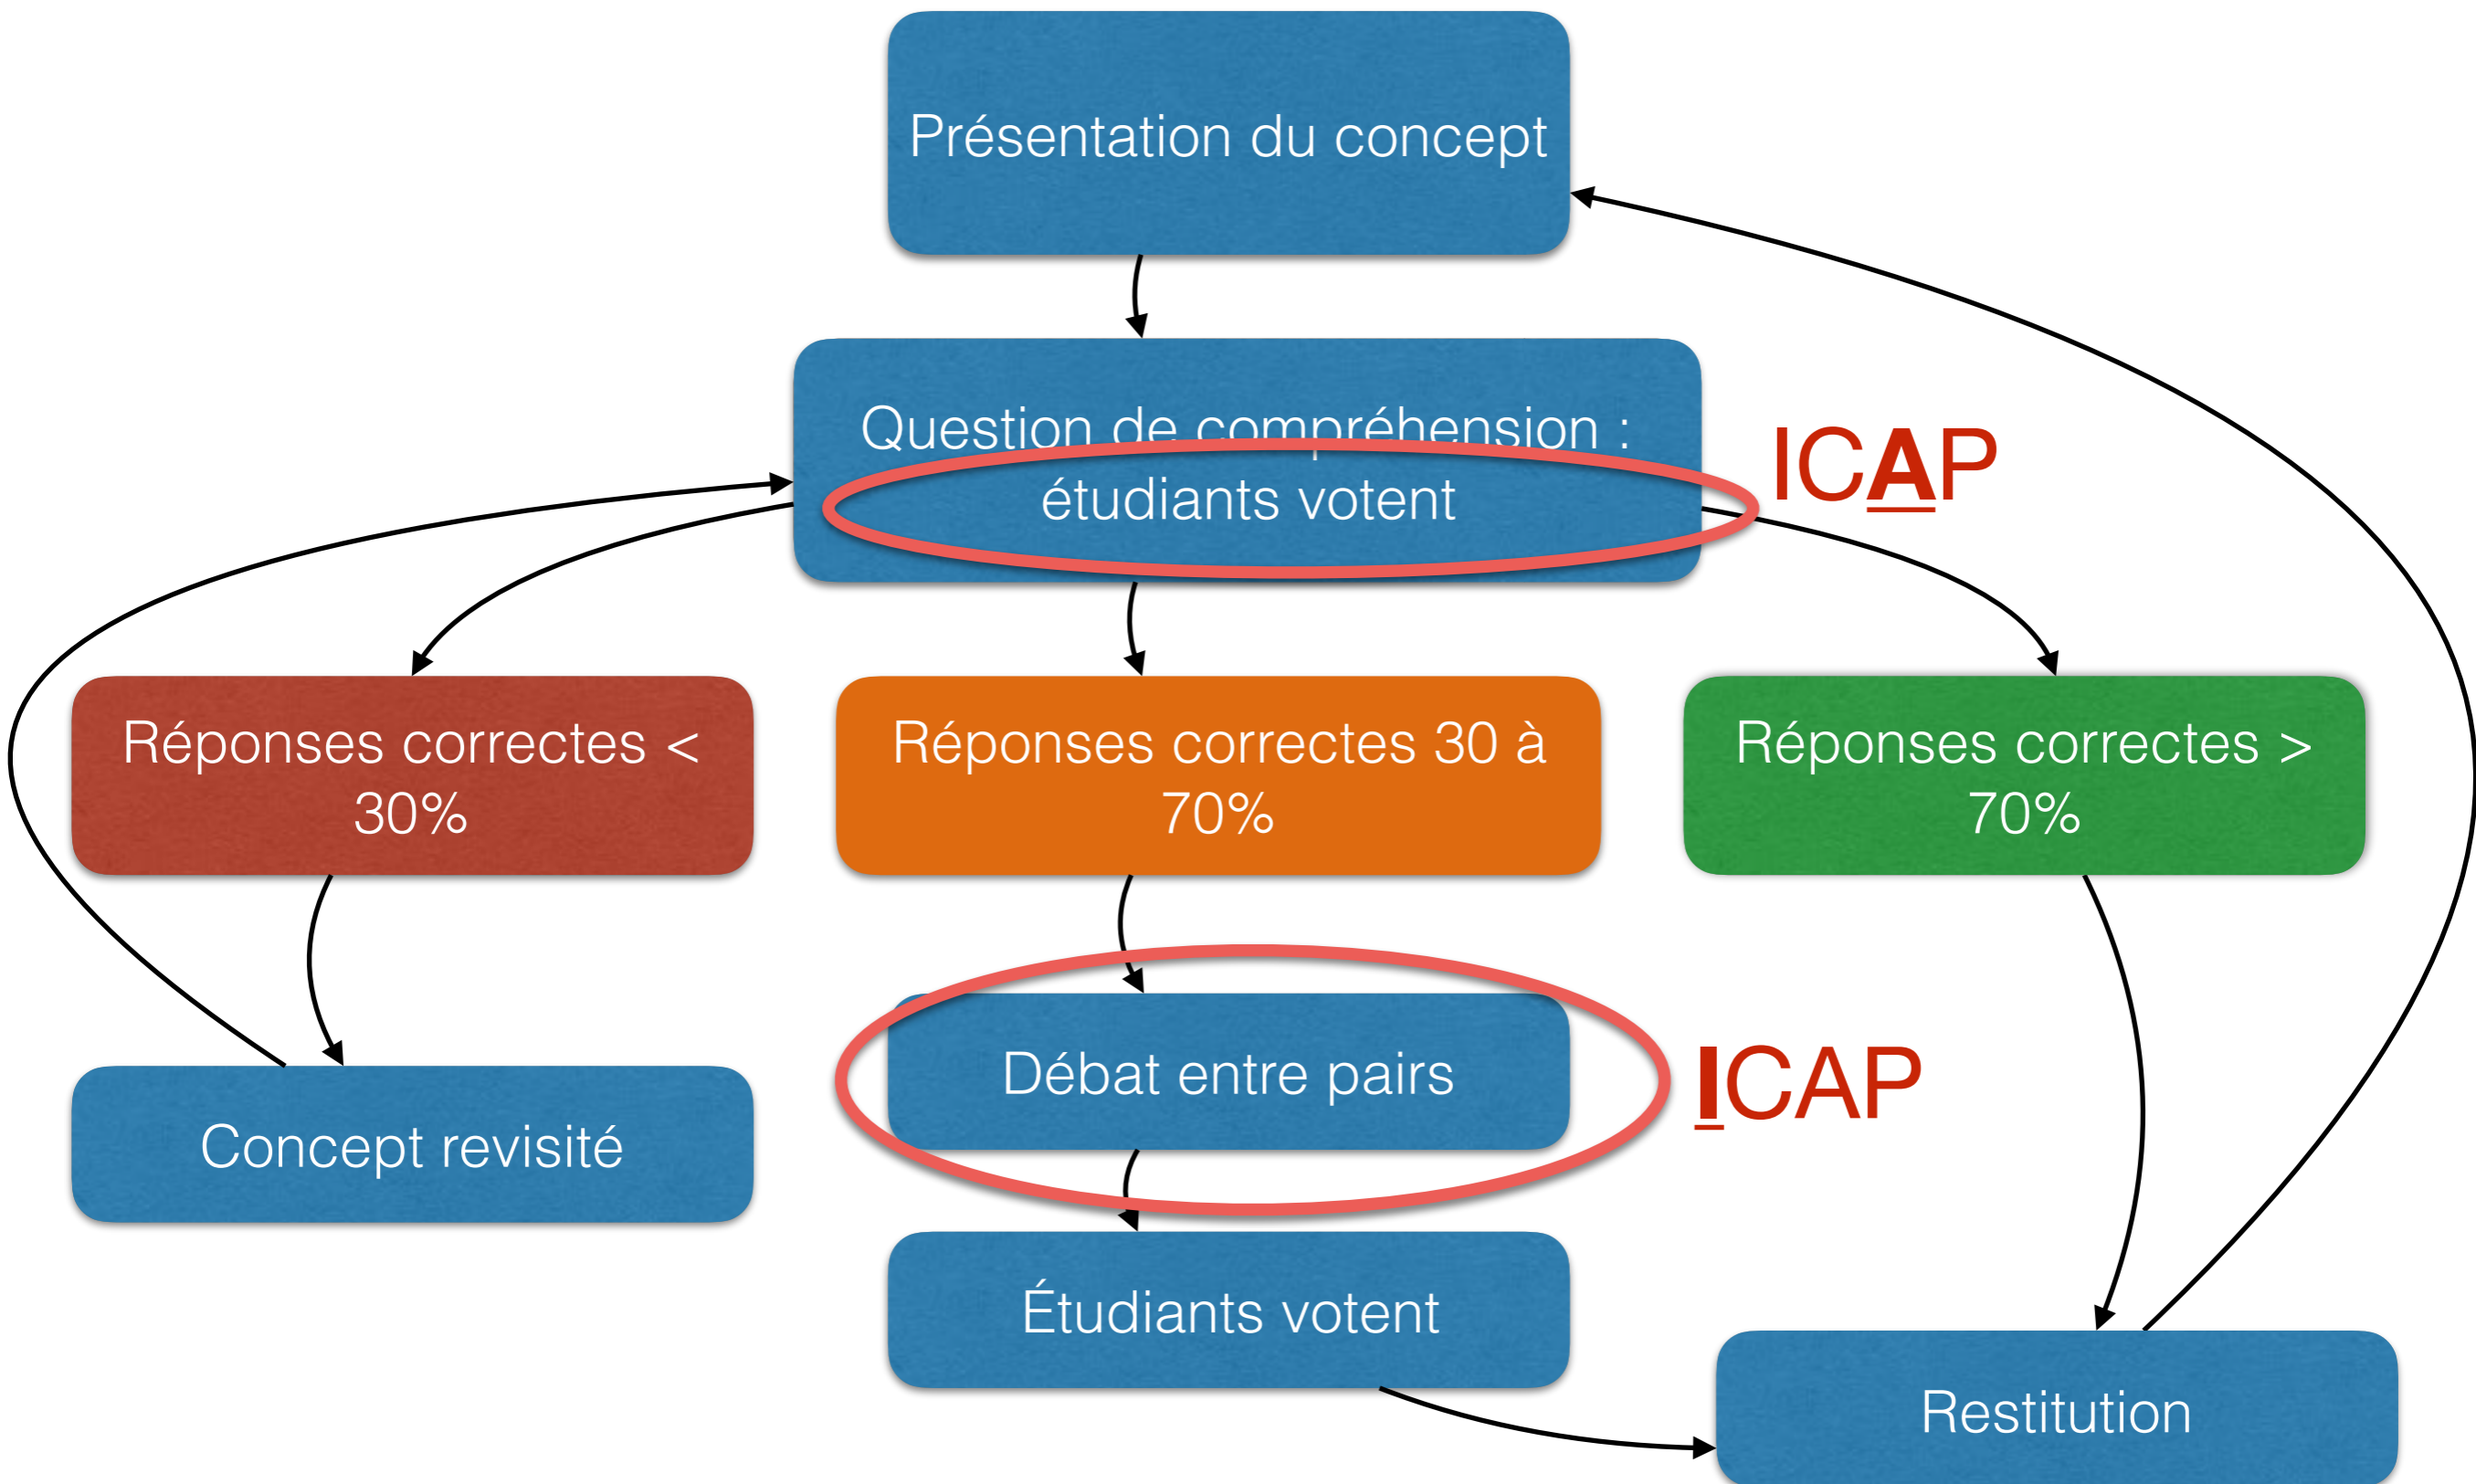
Présentation du concept

Question de compréhension : étudiants votent

ICAP

Réponses correctes < 30%

Réponses correctes 30 à 70%

Réponses correctes > 70%

Concept revisité

Débat entre pairs

ICAP

Étudiants votent

Restitution